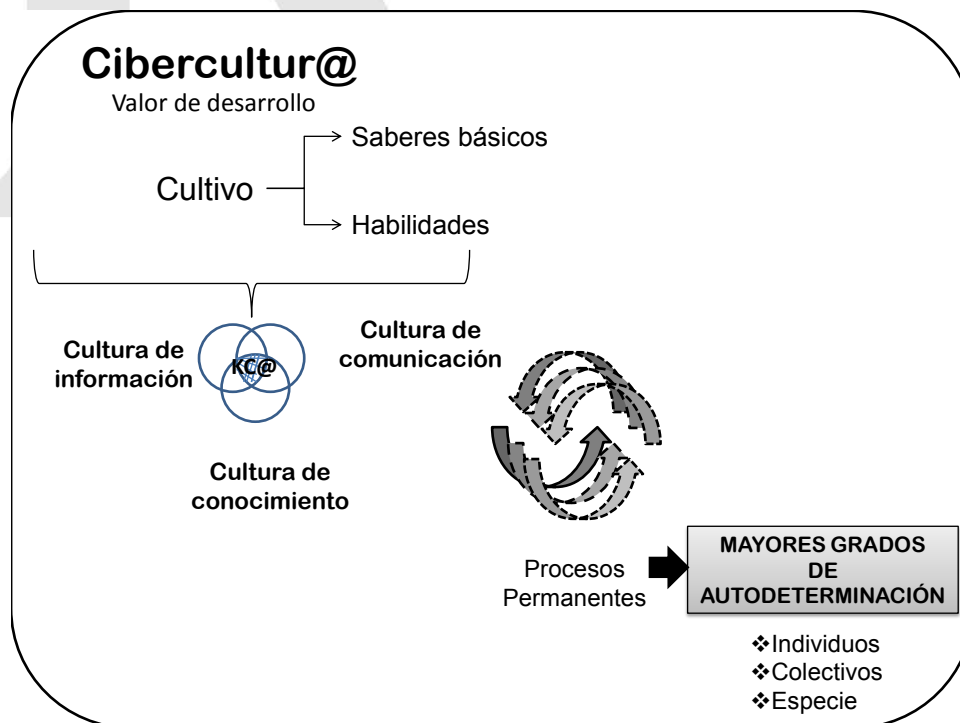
Cibercultur@
Valor de desarrollo

Cultivo
Saberes básicos
Habilidades

Cultura de información
KC@
Cultura de comunicación
Cultura de conocimiento

Procesos Permanentes

MAYORES GRADOS DE AUTODETERMINACIÓN

❖Individuos
❖Colectivos
❖Especie